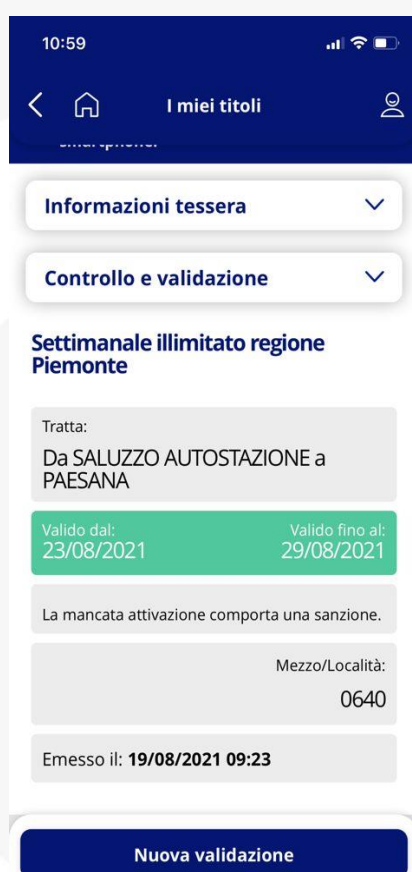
10:59

I miei titoli

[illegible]

Informazioni tessera

Controllo e validazione

Settimanale illimitato regione Piemonte

Tratta:
Da SALUZZO AUTOSTAZIONE a PAESANA

Valido dal:
23/08/2021

Valido fino al:
29/08/2021

La mancata attivazione comporta una sanzione.

Mezzo/Località:
0640

Emesso il: **19/08/2021 09:23**

Nuova validazione